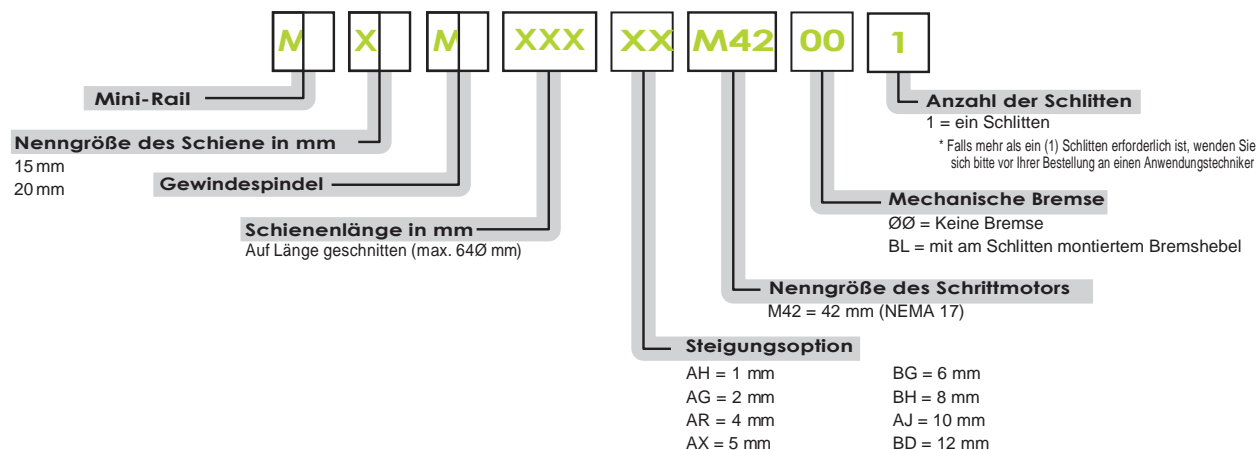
M X M XXX XX M42 00 1

Mini-Rail

Nenngröße des Schiene in mm
15 mm
20 mm

Gewindespindel

Schienenlänge in mm
Auf Länge geschnitten (max. 64Ø mm)

Anzahl der Schlitten
1 = ein Schlitten
* Falls mehr als ein (1) Schlitten erforderlich ist, wenden Sie sich bitte vor Ihrer Bestellung an einen Anwendungstechniker

Mechanische Bremse
ØØ = Keine Bremse
BL = mit am Schlitten montiertem Bremshebel

Nenngröße des Schrittmotors
M42 = 42 mm (NEMA 17)

Steigungsoption
AH = 1 mm
AG = 2 mm
AR = 4 mm
AX = 5 mm
BG = 6 mm
BH = 8 mm
AJ = 10 mm
BD = 12 mm